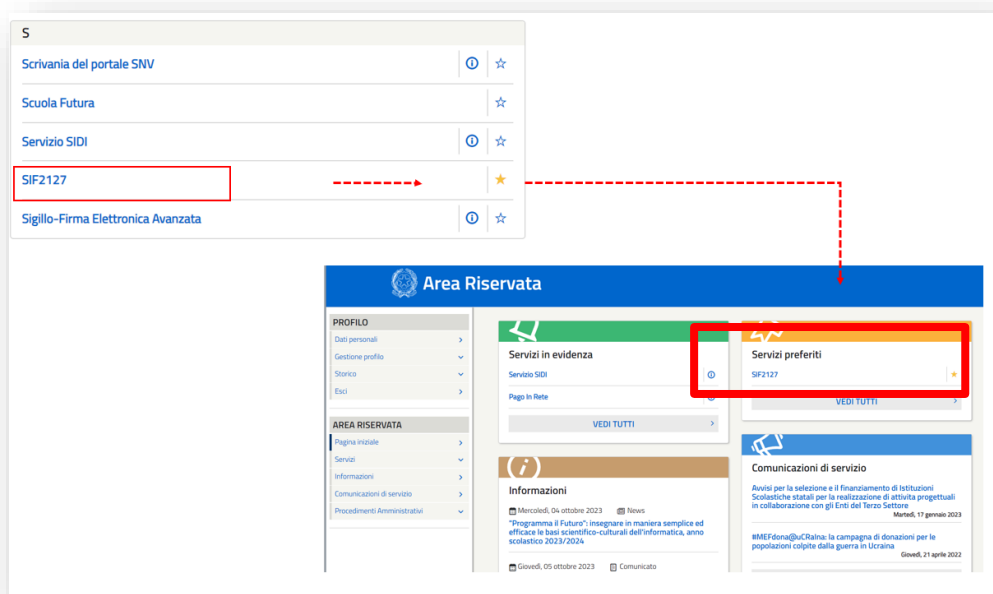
S

Scrivania del portale SNV

Scuola Futura

Servizio SIDI

SIF2127

Sigillo-Firma Elettronica Avanzata

Area Riservata

PROFILO

Dati personali

Gestione profilo

Storico

Esci

AREA RISERVATA

Pagina iniziale

Servizi

Informazioni

Comunicazioni di servizio

Procedimenti Amministrativi

Servizi in evidenza

Servizio SIDI

Pago In Rete

VEDI TUTTI

Servizi preferiti

SIF2127

VEDI TUTTI

Informazioni

Mercoledì, 04 ottobre 2023 News

"Programma il Futuro": insegnare in maniera semplice ed efficace le basi scientifico-culturali dell'informatica, anno scolastico 2023/2024

Giovedì, 05 ottobre 2023 Comunicato

Comunicazioni di servizio

Avvisi per la selezione e il finanziamento di Istituzioni Scolastiche statali per la realizzazione di attività progettuali in collaborazione con gli Enti del Terzo Settore

Martedì, 17 gennaio 2023

#MEFdona@uCRaIna: la campagna di donazioni per le popolazioni colpite dalla guerra in Ucraina

Giovedì, 21 aprile 2022